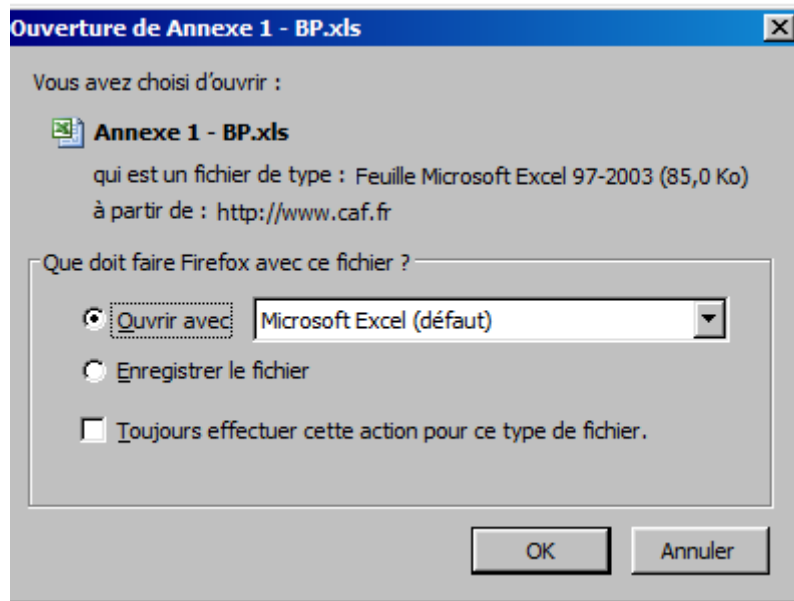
Ouverture de Annexe 1 - BP.xls

Vous avez choisi d'ouvrir :

Annexe 1 - BP.xls

qui est un fichier de type : Feuille Microsoft Excel 97-2003 (85,0 Ko)

à partir de : http://www.caf.fr

Que doit faire Firefox avec ce fichier ?

Ouvrir avec Microsoft Excel (défaut)

Enregistrer le fichier

Toujours effectuer cette action pour ce type de fichier.

OK Annuler